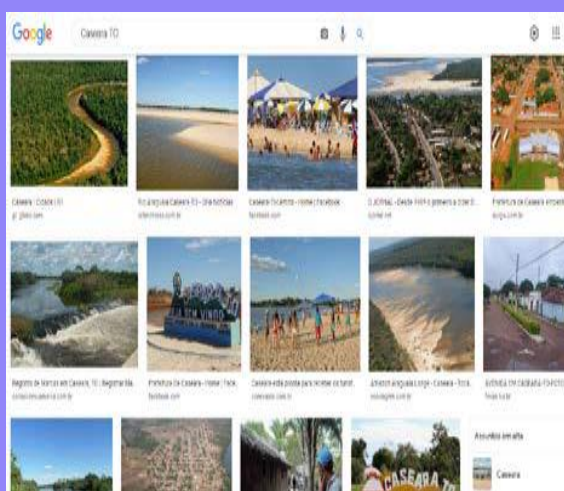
Google

Caseara TO

Caseara - Cidade | IB
pt. gbtec.com

Rio Araguaia Caseara TO - Dia Noticias
diarionoticias.com.br

Caseara Tocantins - Home | Facebook
facebook.com

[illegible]
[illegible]

Prefeitura de Caseara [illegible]
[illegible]

Registro de Marcos em Caseara, TO | Registre Ma...
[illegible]

Prefeitura De Caseara - Home | Face...
facebook.com

Caseara está pronta para receber os turist...
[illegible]

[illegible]

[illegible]

Assuntos em alta

Caseara

CASEARA TO